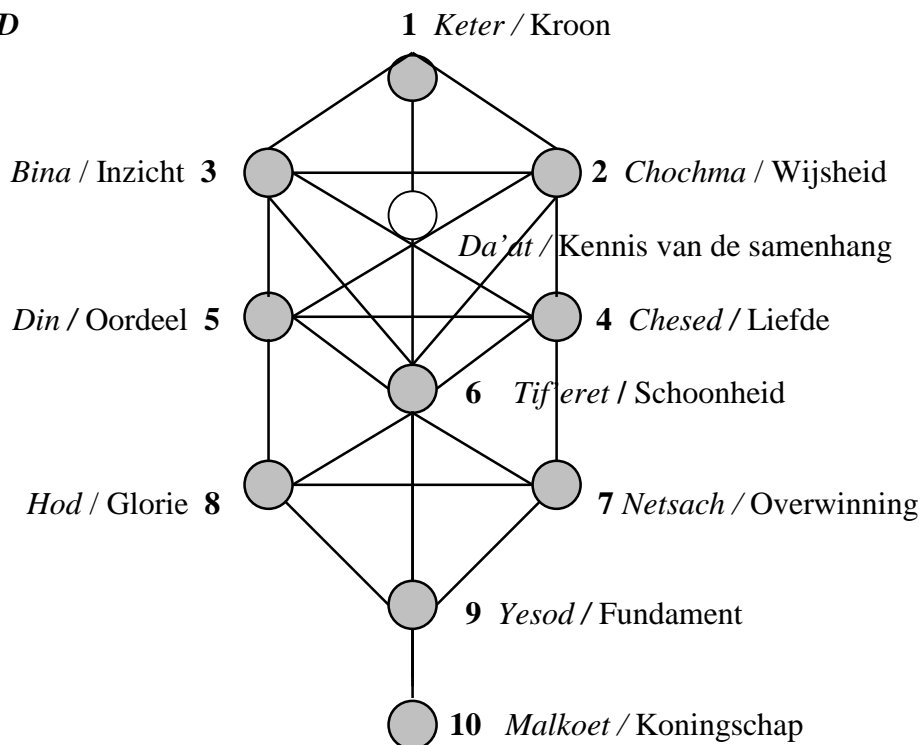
D

1 Keter / Kroon

Bina / Inzicht 3

2 Chochma / Wijsheid

Da'at / Kennis van de samenhang

Din / Oordeel 5

4 Chesed / Liefde

6 Tif'eret / Schoonheid

Hod / Glorie 8

7 Netsach / Overwinning

9 Yesod / Fundament

10 Malkoet / Koningschap